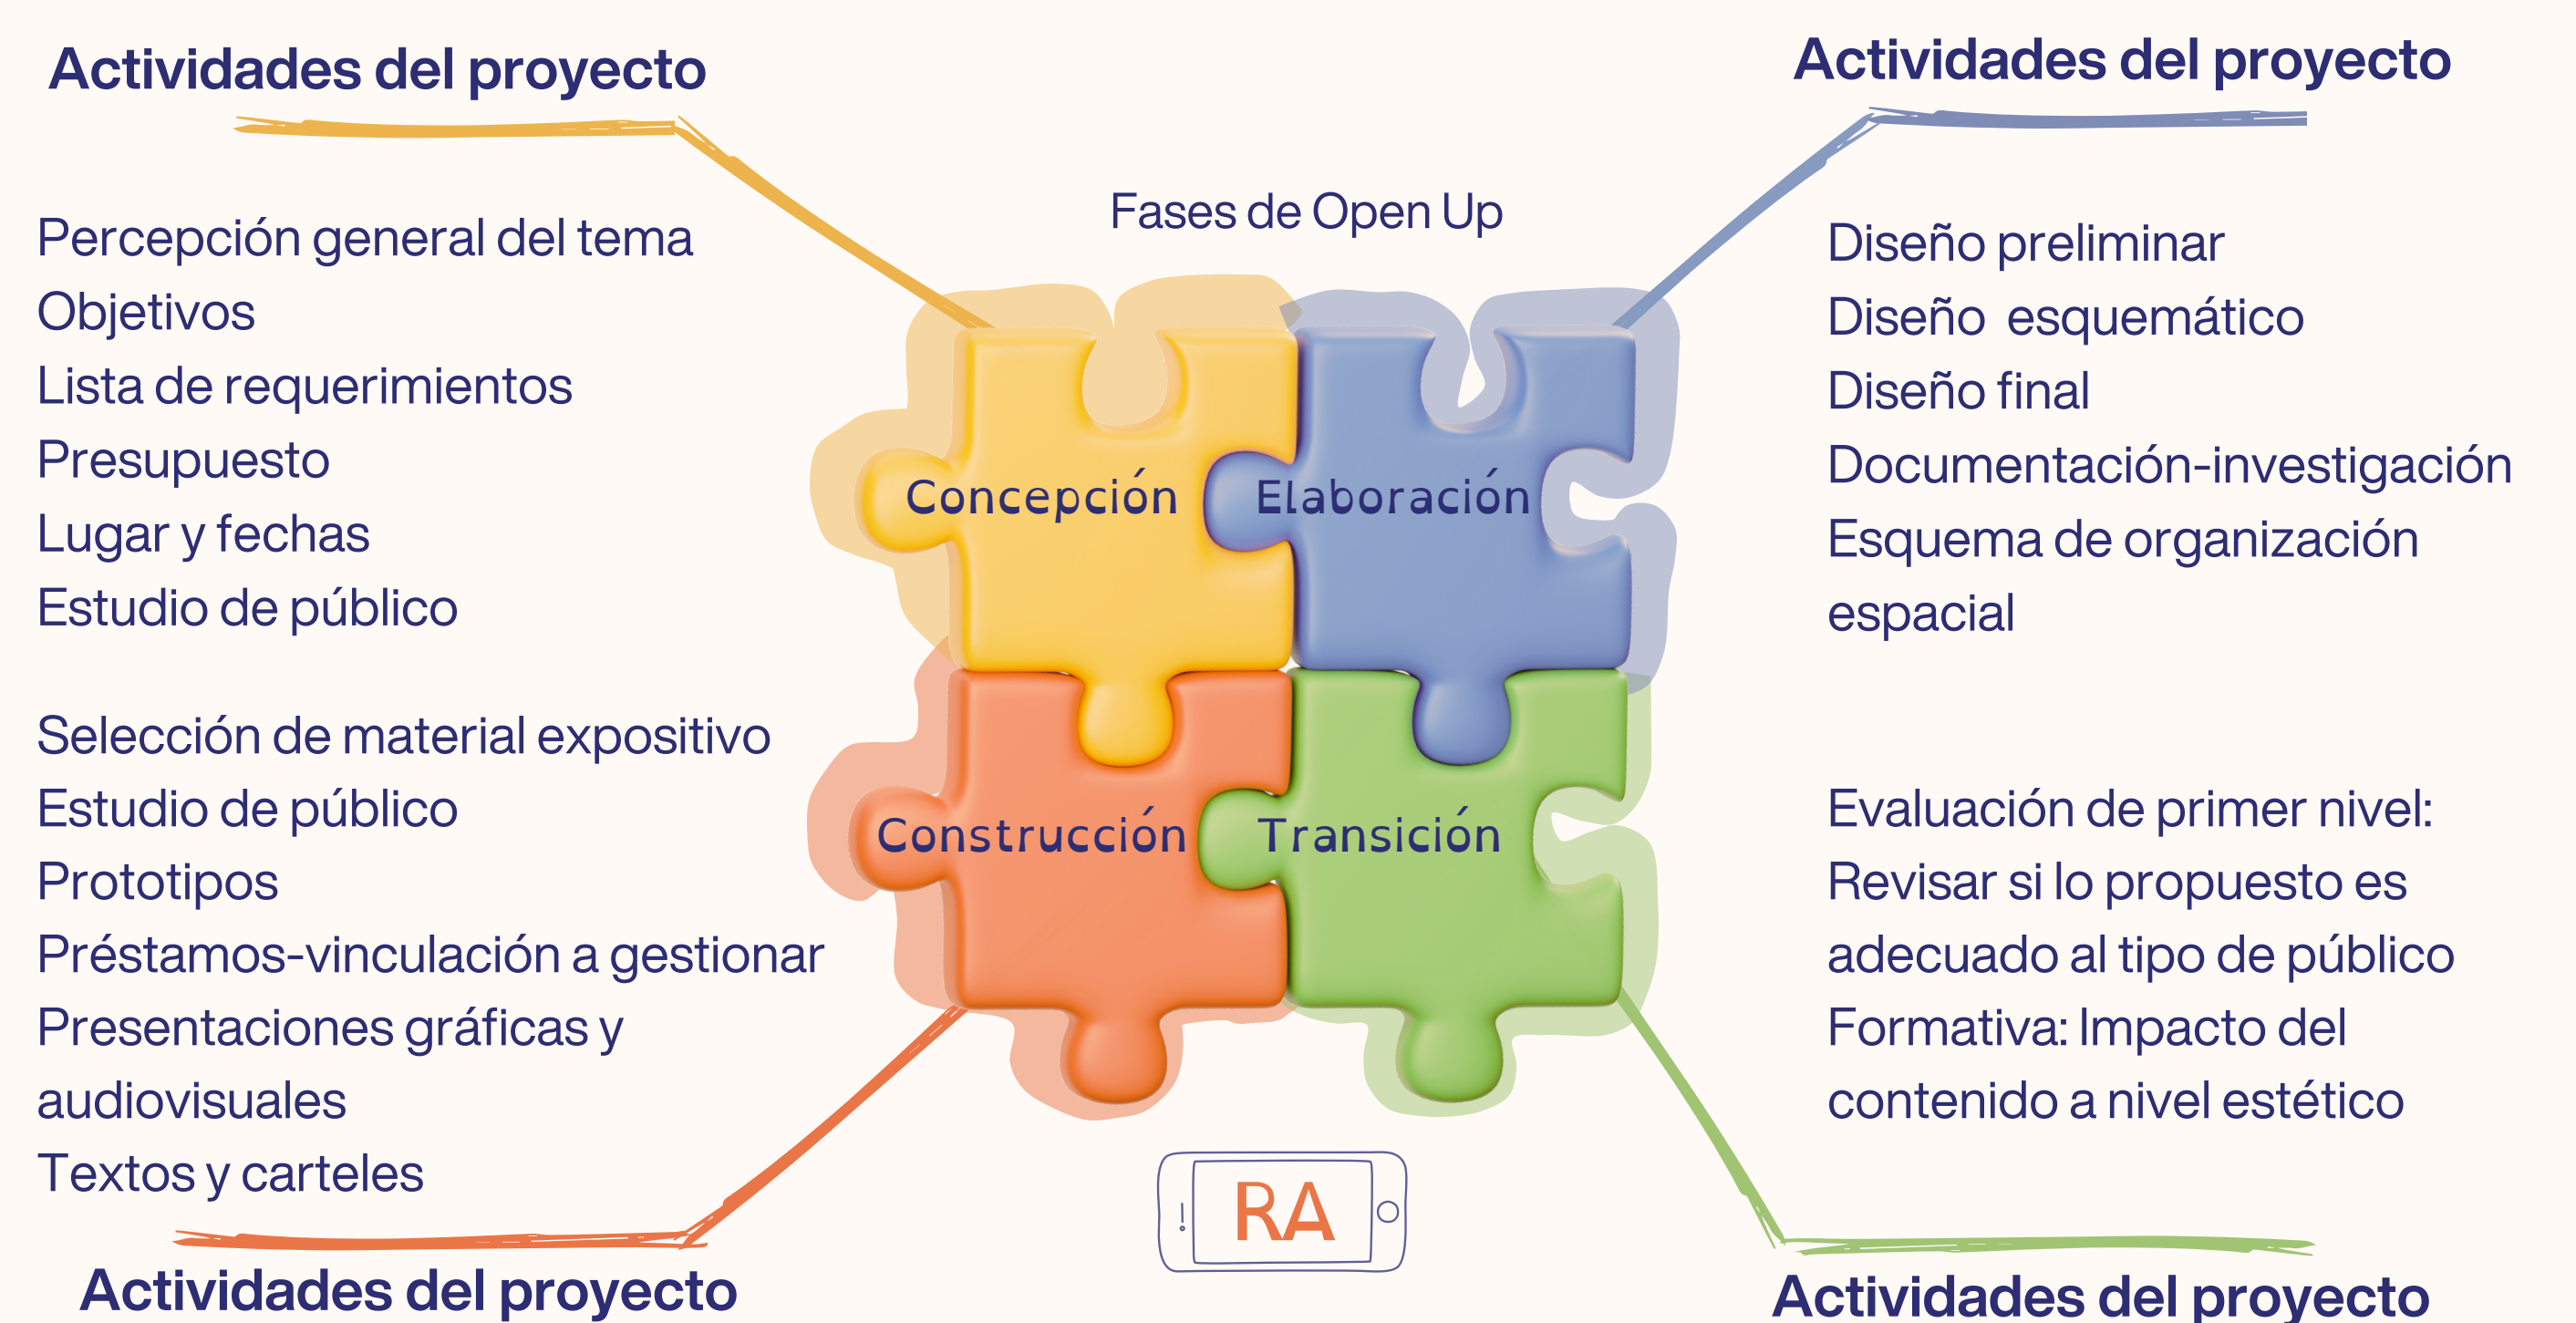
Actividades del proyecto

Percepción general del tema
Objetivos
Lista de requerimientos
Presupuesto
Lugar y fechas
Estudio de público

Actividades del proyecto

Diseño preliminar
Diseño  esquemático
Diseño final
Documentación-investigación
Esquema de organización espacial

Fases de Open Up

Concepción

Elaboración

Construcción

Transición

Selección de material expositivo
Estudio de público
Prototipos
Préstamos-vinculación a gestionar
Presentaciones gráficas y audiovisuales
Textos y carteles

Actividades del proyecto

Evaluación de primer nivel:
Revisar si lo propuesto es adecuado al tipo de público
Formativa: Impacto del contenido a nivel estético

Actividades del proyecto

RA